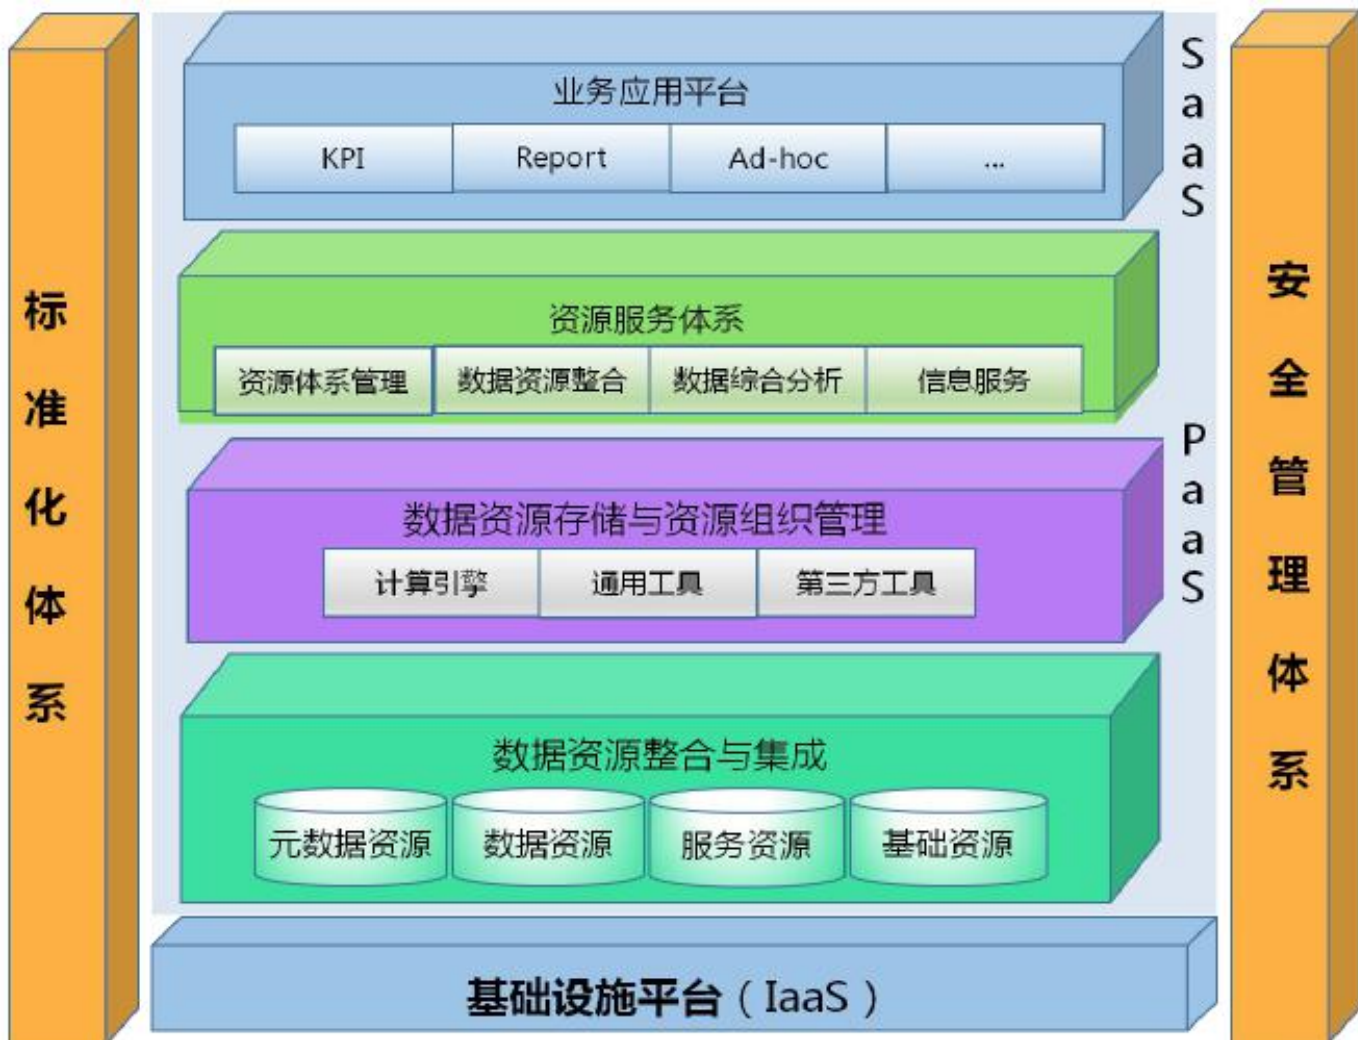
标准化体系

业务应用平台

KPI | Report | Ad-hoc | ...

SaaS

资源服务体系

资源体系管理 | 数据资源整合 | 数据综合分析 | 信息服务

数据资源存储与资源组织管理

计算引擎 | 通用工具 | 第三方工具

PaaS

数据资源整合与集成

元数据资源 | 数据资源 | 服务资源 | 基础资源

基础设施平台（IaaS）

安全管理体系